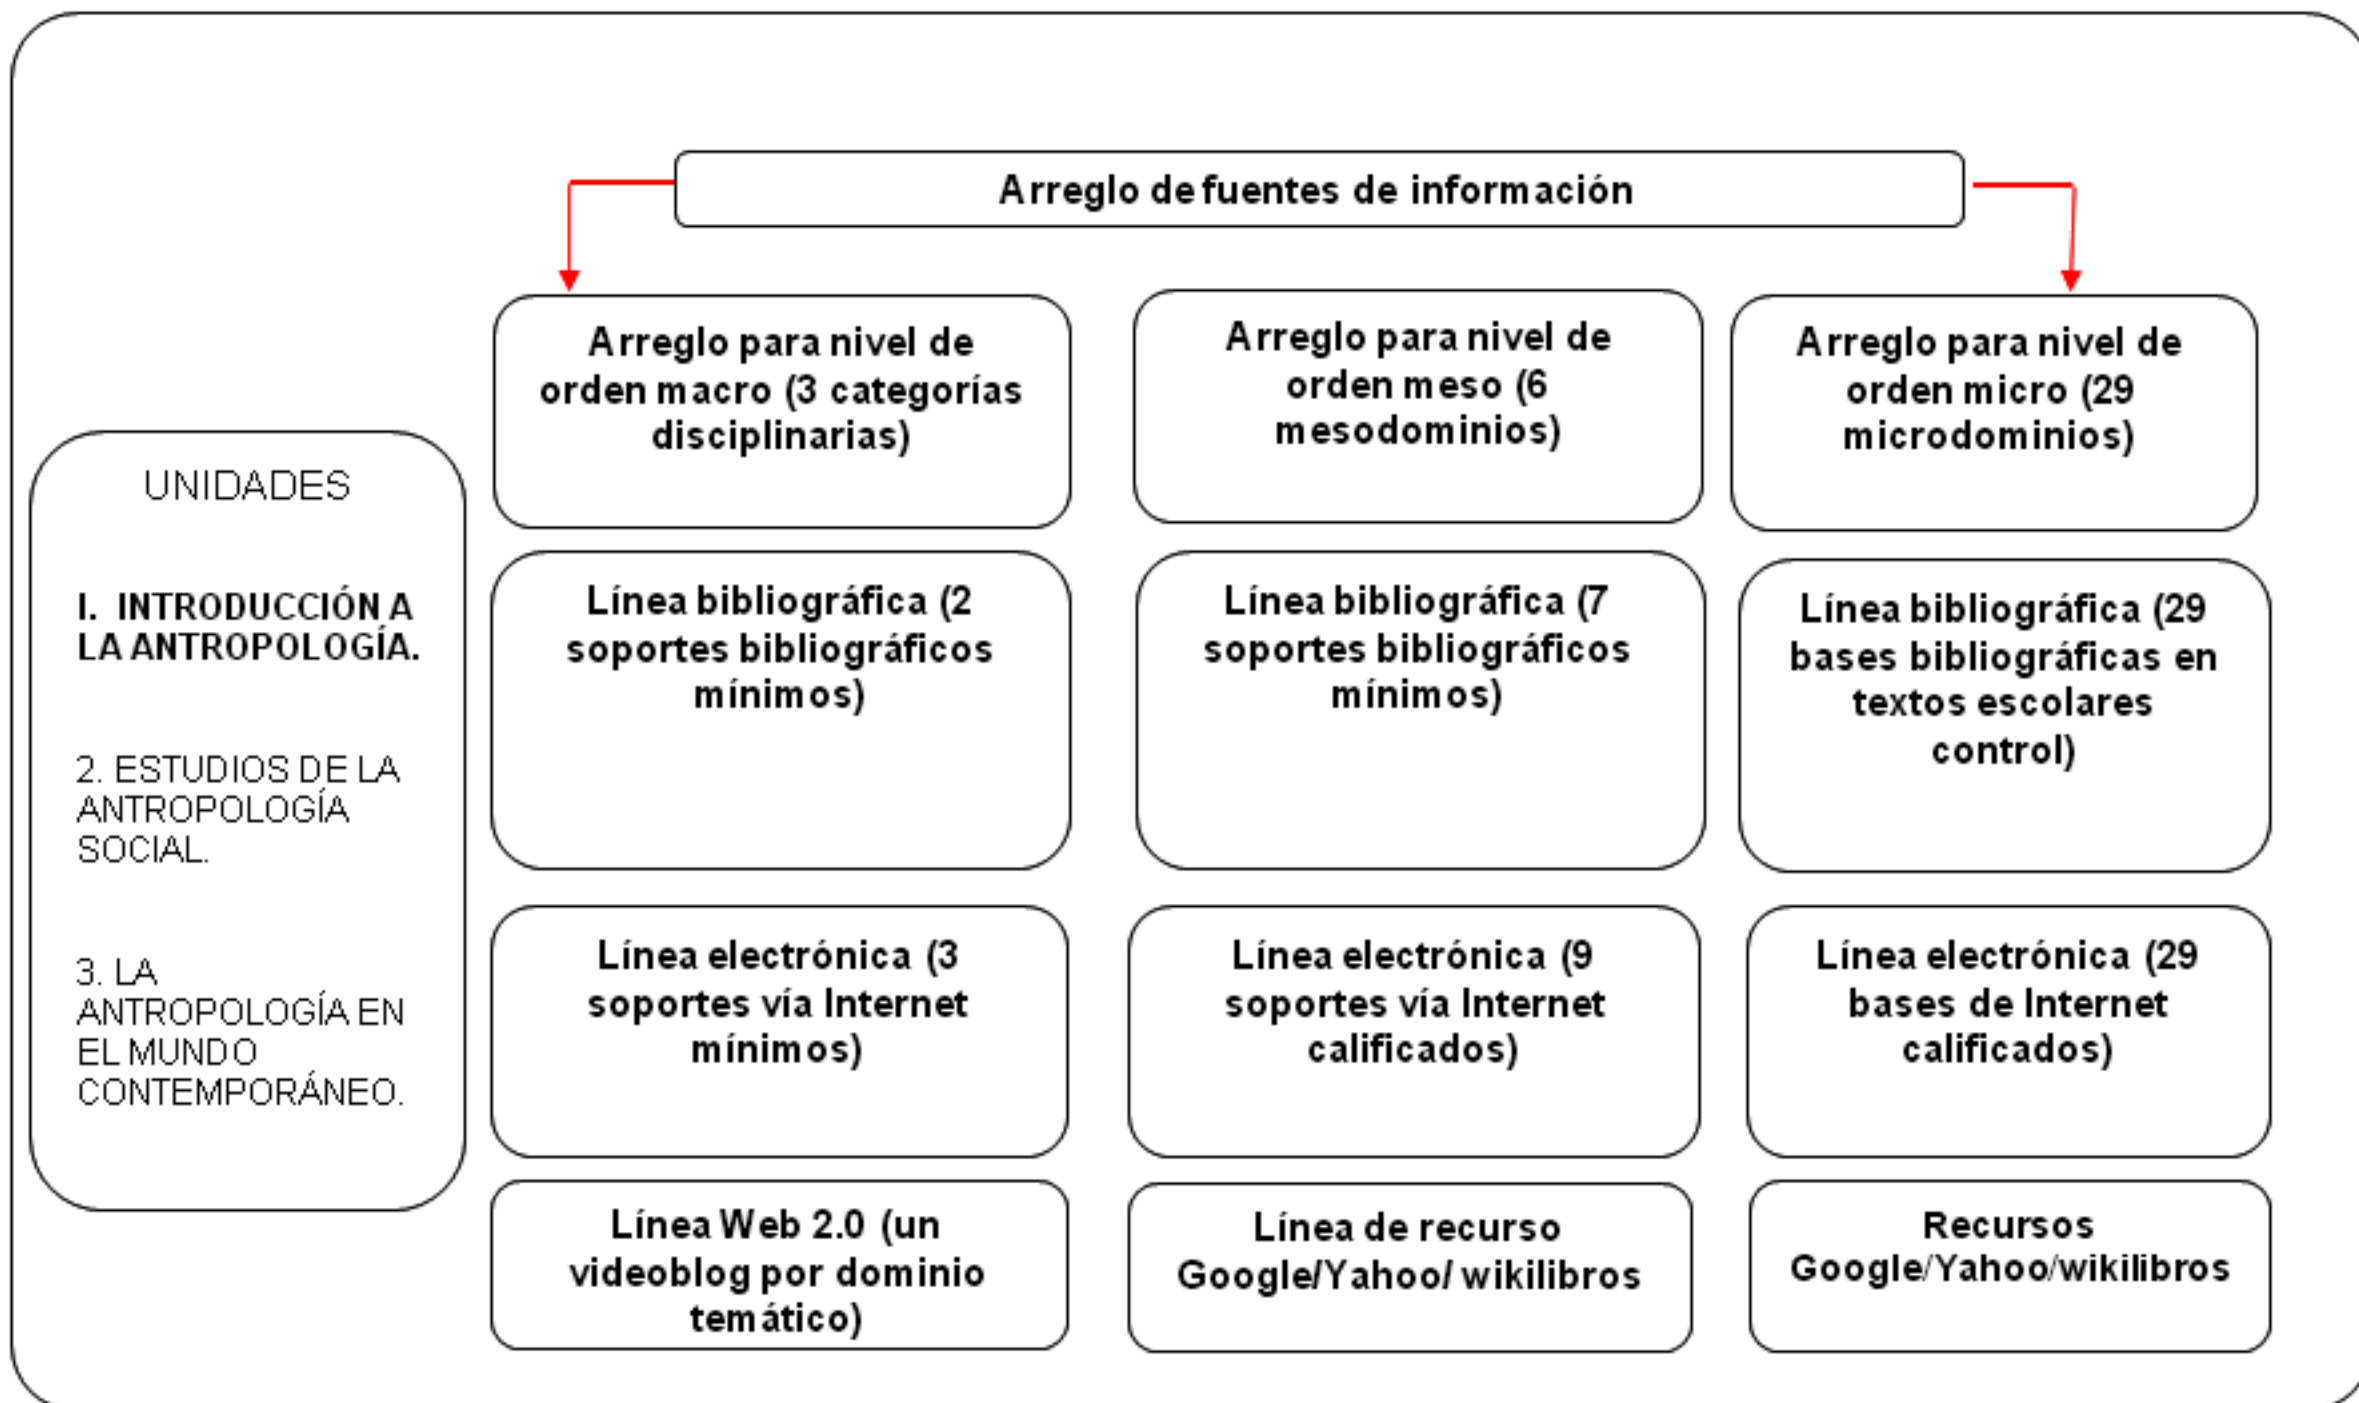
Arreglo de fuentes de información

UNIDADES

I. INTRODUCCIÓN A LA ANTROPOLOGÍA.

2. ESTUDIOS DE LA ANTROPOLOGÍA SOCIAL.

3. LA ANTROPOLOGÍA EN EL MUNDO CONTEMPORÁNEO.

Arreglo para nivel de orden macro (3 categorías disciplinarias)

Arreglo para nivel de orden meso (6 mesodominios)

Arreglo para nivel de orden micro (29 microdominios)

Línea bibliográfica (2 soportes bibliográficos mínimos)

Línea bibliográfica (7 soportes bibliográficos mínimos)

Línea bibliográfica (29 bases bibliográficas en textos escolares control)

Línea electrónica (3 soportes vía Internet mínimos)

Línea electrónica (9 soportes vía Internet calificados)

Línea electrónica (29 bases de Internet calificados)

Línea Web 2.0 (un videoblog por dominio temático)

Línea de recurso Google/Yahoo/ wikilibros

Recursos Google/Yahoo/wikilibros